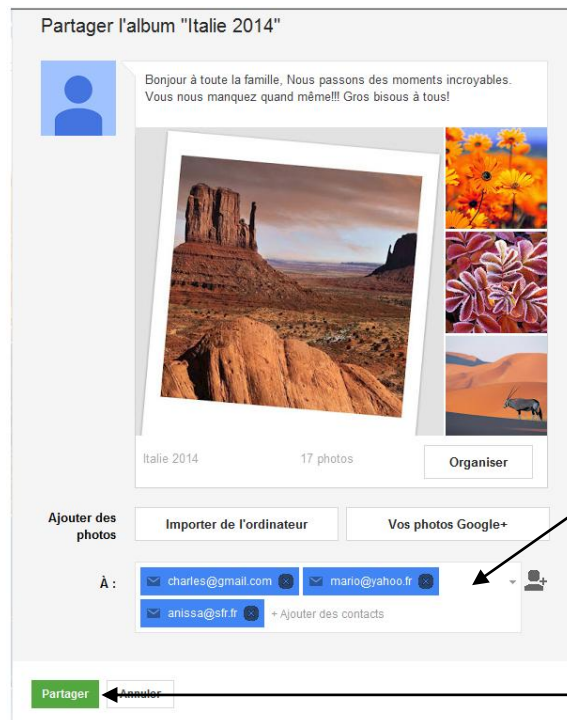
Partager l'album "Italie 2014"

Bonjour à toute la famille, Nous passons des moments incroyables. Vous nous manquez quand même!!! Gros bisous à tous!

Italie 2014

17 photos

Organiser

Ajouter des photos

Importer de l'ordinateur

Vos photos Google+

À :

charles@gmail.com

mario@yahoo.fr

anissa@sfr.fr

+ Ajouter des contacts

Partager

Annuler